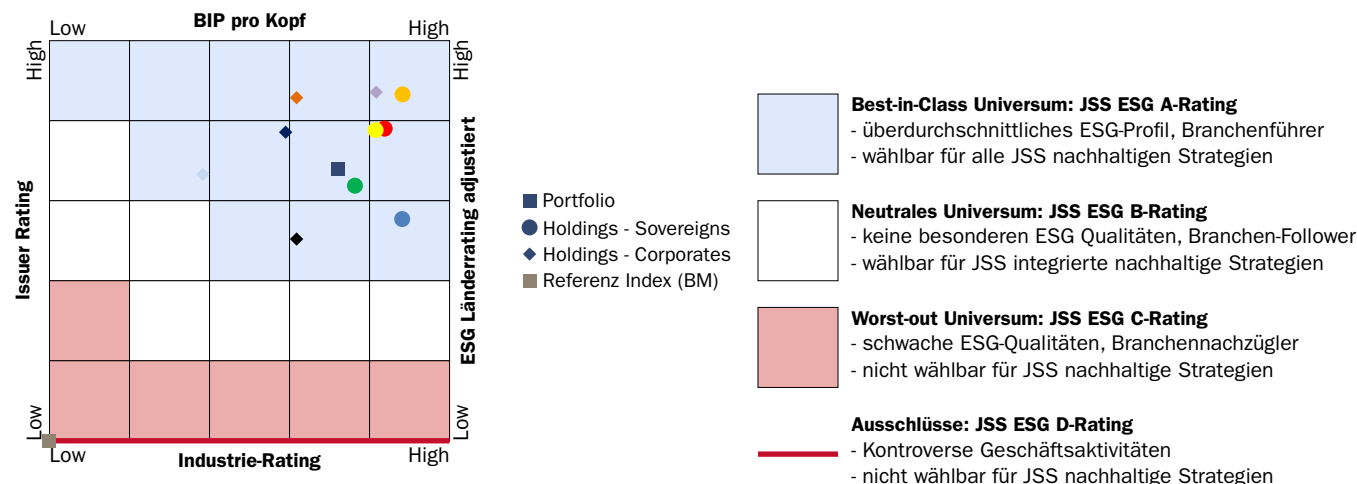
Low

BIP pro Kopf

High

High

High

Issuer Rating

ESG Länderrating adjustiert

Low

Low

Low

Industrie-Rating

High

Portfolio

Holdings - Sovereigns

Holdings - Corporates

Referenz Index (BM)

**Best-in-Class Universum: JSS ESG A-Rating**
- überdurchschnittliches ESG-Profil, Branchenführer
- wählbar für alle JSS nachhaltigen Strategien

**Neutrales Universum: JSS ESG B-Rating**
- keine besonderen ESG Qualitäten, Branchen-Follower
- wählbar für JSS integrierte nachhaltige Strategien

**Worst-out Universum: JSS ESG C-Rating**
- schwache ESG-Qualitäten, Branchennachzügler
- nicht wählbar für JSS nachhaltige Strategien

**Ausschlüsse: JSS ESG D-Rating**
- Kontroverse Geschäftsaktivitäten
- nicht wählbar für JSS nachhaltige Strategien